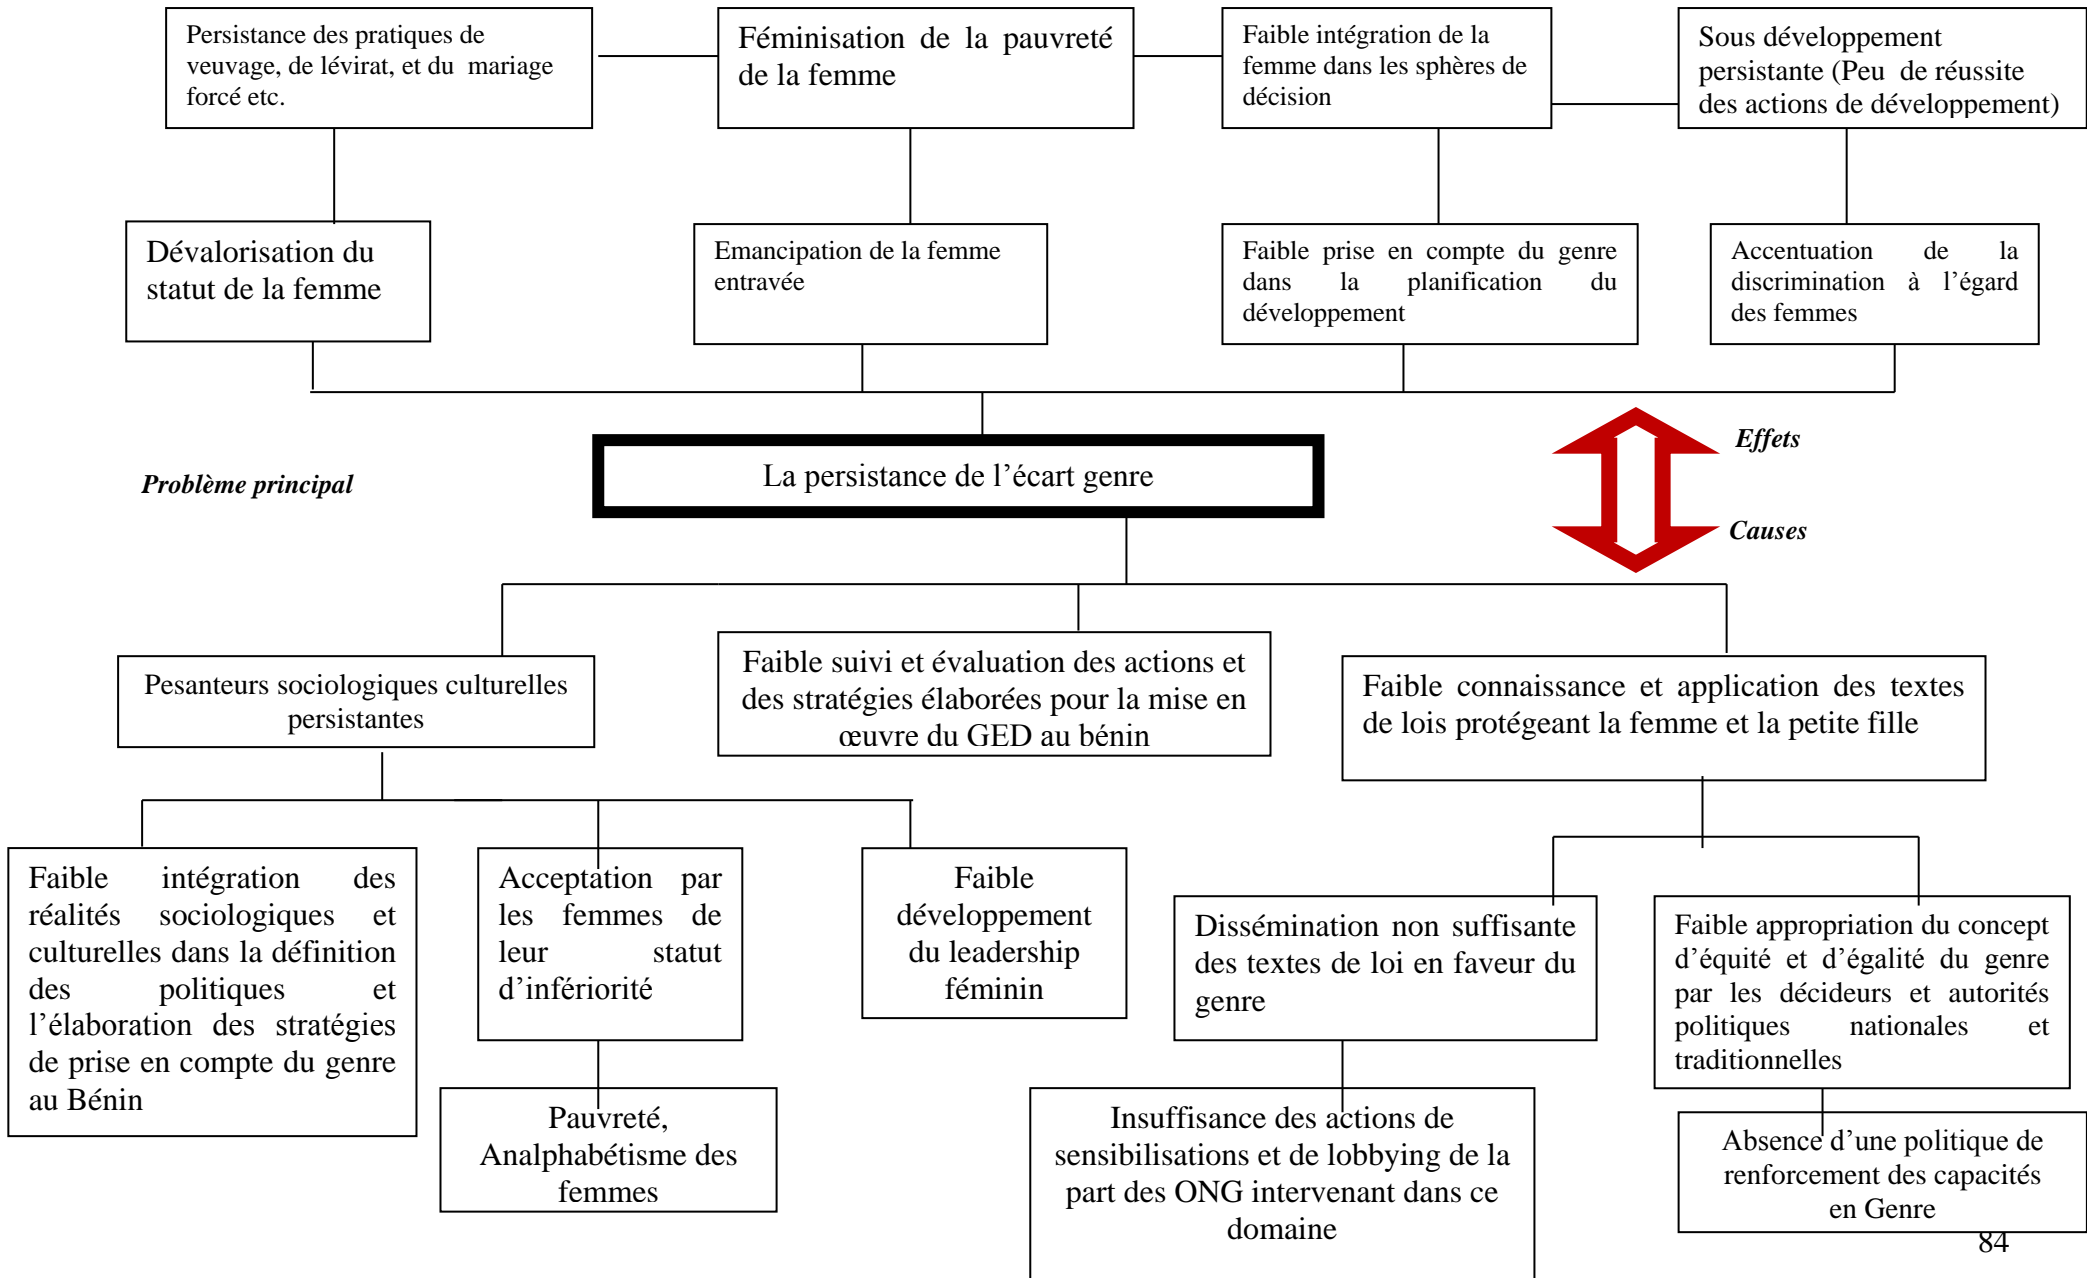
Persistance des pratiques de veuvage, de lévirat, et du mariage forcé etc.

Féminisation de la pauvreté de la femme

Faible intégration de la femme dans les sphères de décision

Sous développement persistante (Peu de réussite des actions de développement)

Dévalorisation du statut de la femme

Emancipation de la femme entravée

Faible prise en compte du genre dans la planification du développement

Accentuation de la discrimination à l'égard des femmes

Effets

Causes

Problème principal

La persistance de l'écart genre

Pesanteurs sociologiques culturelles persistantes

Faible suivi et évaluation des actions et des stratégies élaborées pour la mise en œuvre du GED au bénin

Faible connaissance et application des textes de lois protégeant la femme et la petite fille

Faible intégration des réalités sociologiques et culturelles dans la définition des politiques et l'élaboration des stratégies de prise en compte du genre au Bénin

Acceptation par les femmes de leur statut d'infériorité

Faible développement du leadership féminin

Dissémination non suffisante des textes de loi en faveur du genre

Faible appropriation du concept d'équité et d'égalité du genre par les décideurs et autorités politiques nationales et traditionnelles

Pauvreté, Analphabétisme des femmes

Insuffisance des actions de sensibilisations et de lobbying de la part des ONG intervenant dans ce domaine

Absence d'une politique de renforcement des capacités en Genre

84